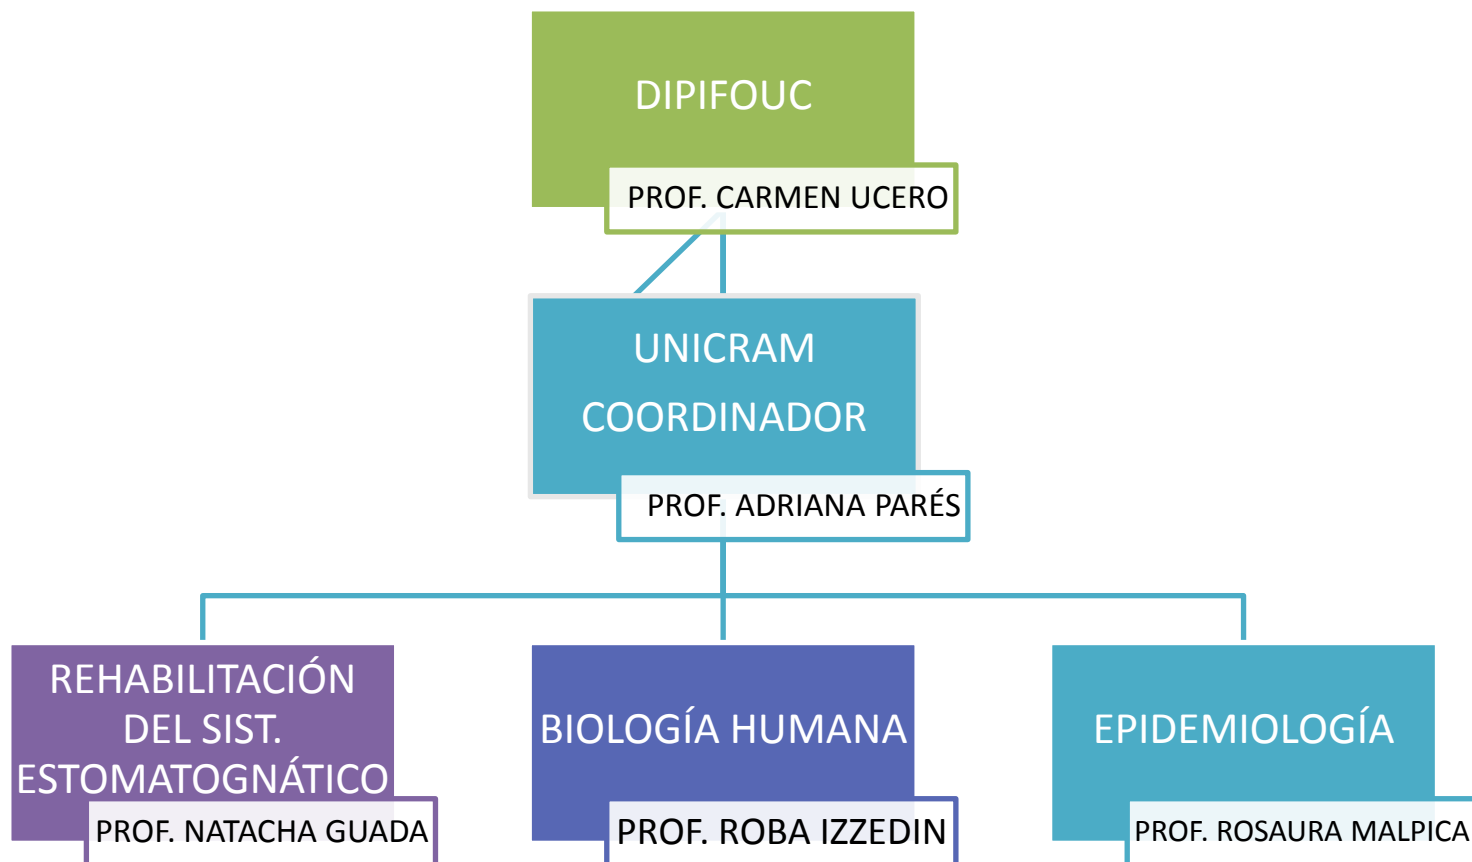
DIPIFOUC

PROF. CARMEN UCERO

UNICRAM
COORDINADOR

PROF. ADRIANA PARÉS

REHABILITACIÓN DEL SIST. ESTOMATOGNÁTICO

PROF. NATACHA GUADA

BIOLOGÍA HUMANA

PROF. ROBA IZZEDIN

EPIDEMIOLOGÍA

PROF. ROSAURA MALPICA